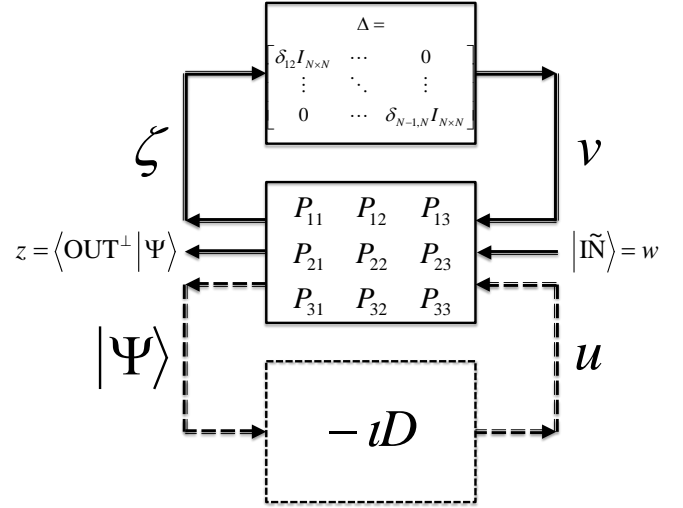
$\Delta = \begin{bmatrix} \delta_{12} I_{N\times N} & \cdots & 0 \\ \vdots & \ddots & \vdots \\ 0 & \cdots & \delta_{N-1,N} I_{N\times N} \end{bmatrix}$

$\zeta$

$v$

$P_{11}$ $P_{12}$ $P_{13}$
$P_{21}$ $P_{22}$ $P_{23}$
$P_{31}$ $P_{32}$ $P_{33}$

$z = \langle \mathrm{OUT}^{\perp} | \Psi \rangle$

$|\tilde{\mathrm{IN}}\rangle = w$

$|\Psi\rangle$

$u$

$-\imath D$